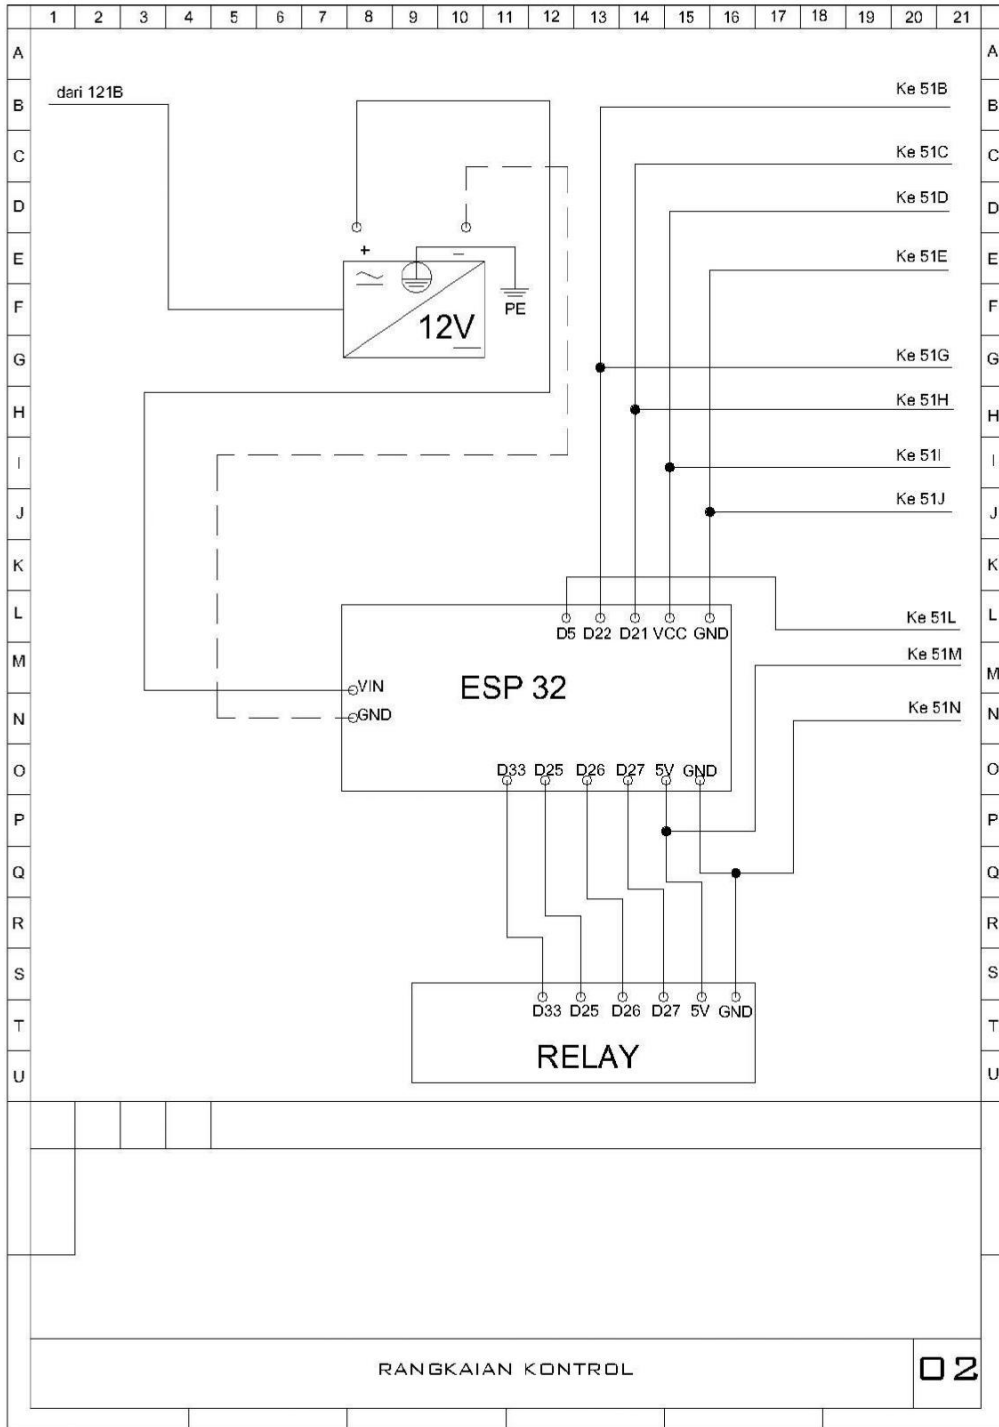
1 2 3 4 5 6 7 8 9 10 11 12 13 14 15 16 17 18 19 20 21

A B C D E F G H I J K L M N O P Q R S T U

A B C D E F G H I J K L M N O P Q R S T U

dari 121B

+ −

12V

PE

Ke 51B

Ke 51C

Ke 51D

Ke 51E

Ke 51G

Ke 51H

Ke 51I

Ke 51J

Ke 51L

Ke 51M

Ke 51N

D5 D22 D21 VCC GND

ESP 32

VIN

GND

D33 D25 D26 D27 5V GND

D33 D25 D26 D27 5V GND

RELAY

RANGKAIAN KONTROL

02